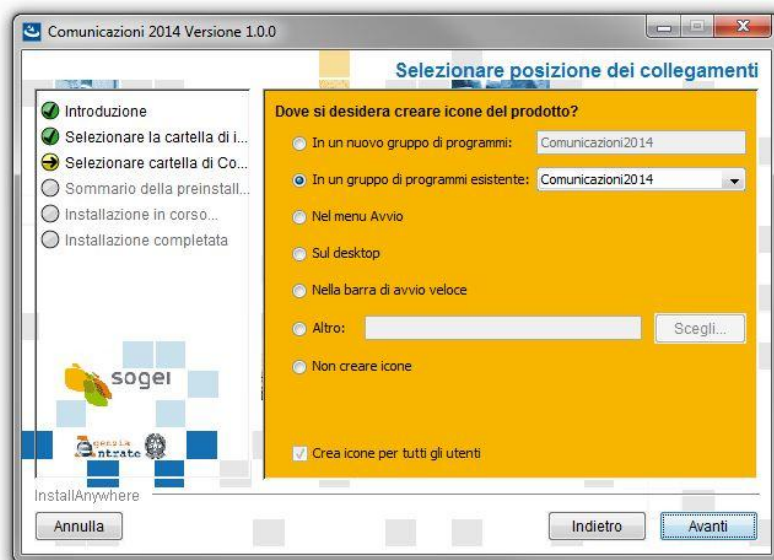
Comunicazioni 2014 Versione 1.0.0

Selezionare posizione dei collegamenti

Introduzione
Selezionare la cartella di i...
Selezionare cartella di Co...
Sommario della preinstall...
Installazione in corso...
Installazione completata

sogei

Agenzia Entrate

Dove si desidera creare icone del prodotto?

In un nuovo gruppo di programmi: Comunicazioni2014
In un gruppo di programmi esistente: Comunicazioni2014
Nel menu Avvio
Sul desktop
Nella barra di avvio veloce
Altro: Scegli...
Non creare icone

Crea icone per tutti gli utenti

InstallAnywhere

Annulla
Indietro
Avanti